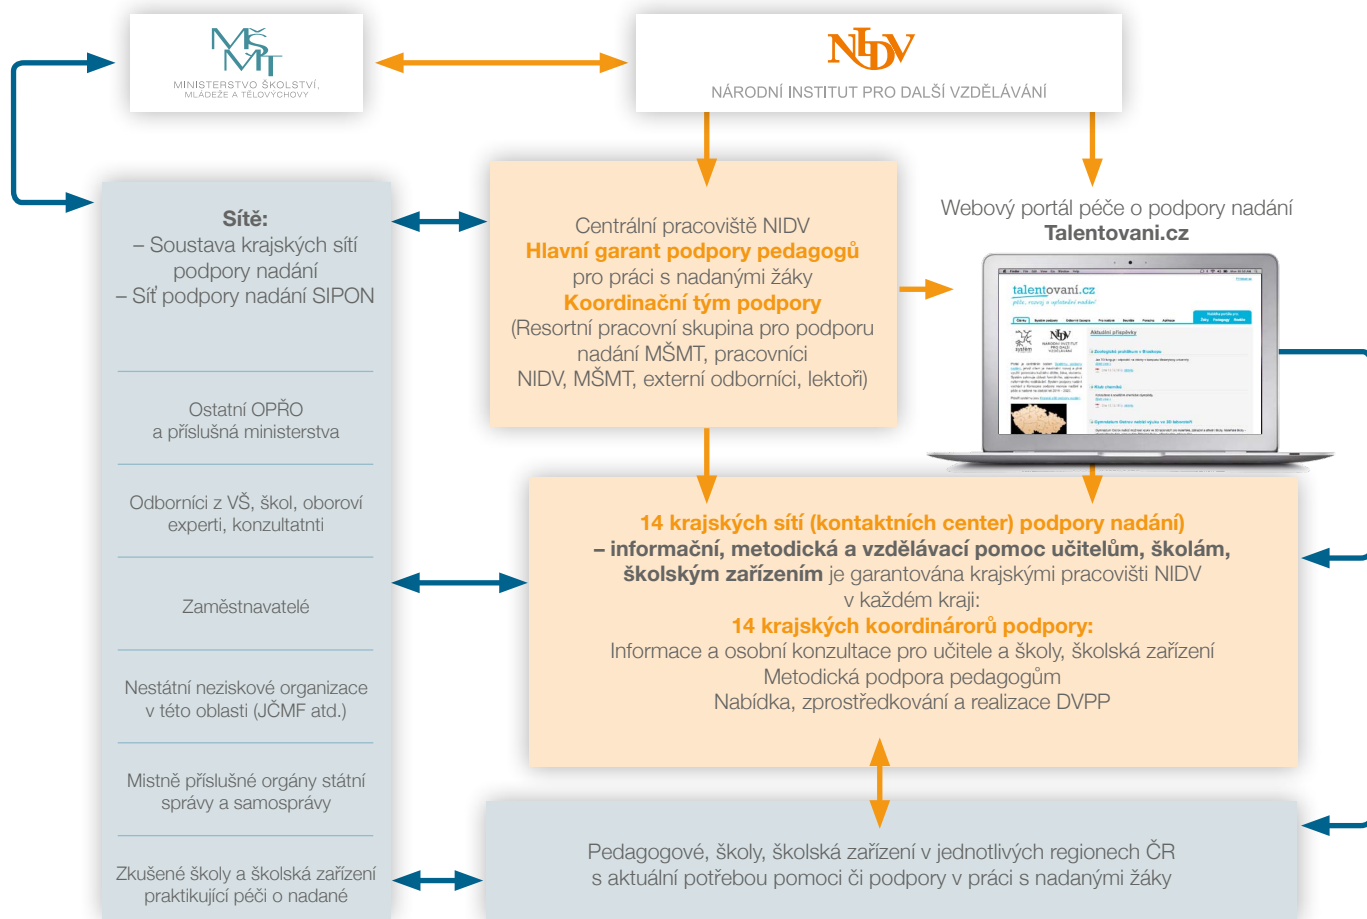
MŠMT
MINISTERSTVO ŠKOLSTVÍ, MLÁDEŽE A TĚLOVÝCHOVY

NIDV
NÁRODNÍ INSTITUT PRO DALŠÍ VZDĚLÁVÁNÍ

Sítě:
– Soustava krajských sítí podpory nadání
– Síť podpory nadání SIPON

Ostatní OPŘO a příslušná ministerstva

Odborníci z VŠ, škol, oboroví experti, konzultatnti

Zaměstnavatelé

Nestátní neziskové organizace v této oblasti (JČMF atd.)

Mistně příslušné orgány státní správy a samosprávy

Zkušené školy a školská zařízení praktikující péči o nadané

Centrální pracoviště NIDV
Hlavní garant podpory pedagogů
pro práci s nadanými žáky
Koordinační tým podpory
(Resortní pracovní skupina pro podporu nadání MŠMT, pracovníci NIDV, MŠMT, externí odborníci, lektoři)

Webový portál péče o podpory nadání
Talentovani.cz

talentovani.cz

14 krajských sítí (kontaktních center) podpory nadání)
– informační, metodická a vzdělávací pomoc učitelům, školám, školským zařízením je garantována krajskými pracovišti NIDV v každém kraji:
14 krajských koordinárorů podpory:
Informace a osobní konzultace pro učitele a školy, školská zařízení
Metodická podpora pedagogům
Nabídka, zprostředkování a realizace DVPP

Pedagogové, školy, školská zařízení v jednotlivých regionech ČR s aktuální potřebou pomoci či podpory v práci s nadanými žáky